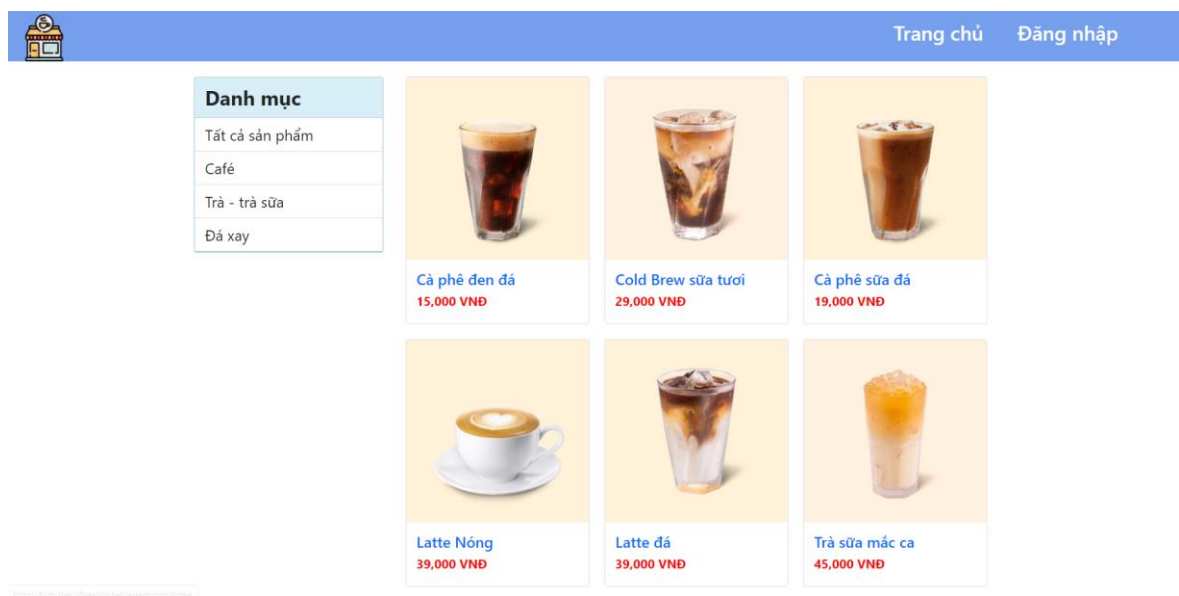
Trang chủ Đăng nhập

Danh mục

Tất cả sản phẩm

Café

Trà - trà sữa

Đá xay

Cà phê đen đá
15,000 VNĐ

Cold Brew sữa tươi
29,000 VNĐ

Cà phê sữa đá
19,000 VNĐ

Latte Nóng
39,000 VNĐ

Latte đá
39,000 VNĐ

Trà sữa mắc ca
45,000 VNĐ

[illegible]